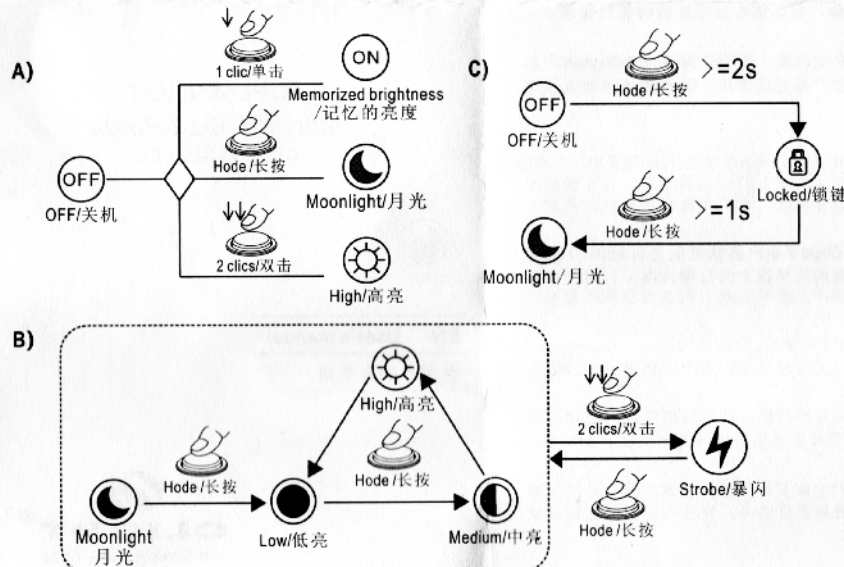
A)

1 clic/单击

ON

Memorized brightness /记忆的亮度

OFF

OFF/关机

Hode/长按

Moonlight/月光

2 clics/双击

High/高亮

C)

Hode/长按

>=2s

OFF

OFF/关机

Locked/锁键

Hode/长按

>=1s

Moonlight/月光

B)

High/高亮

Hode/长按

Hode/长按

Moonlight 月光

Low/低亮

Medium/中亮

2 clics/双击

Strobe/暴闪

Hode/长按